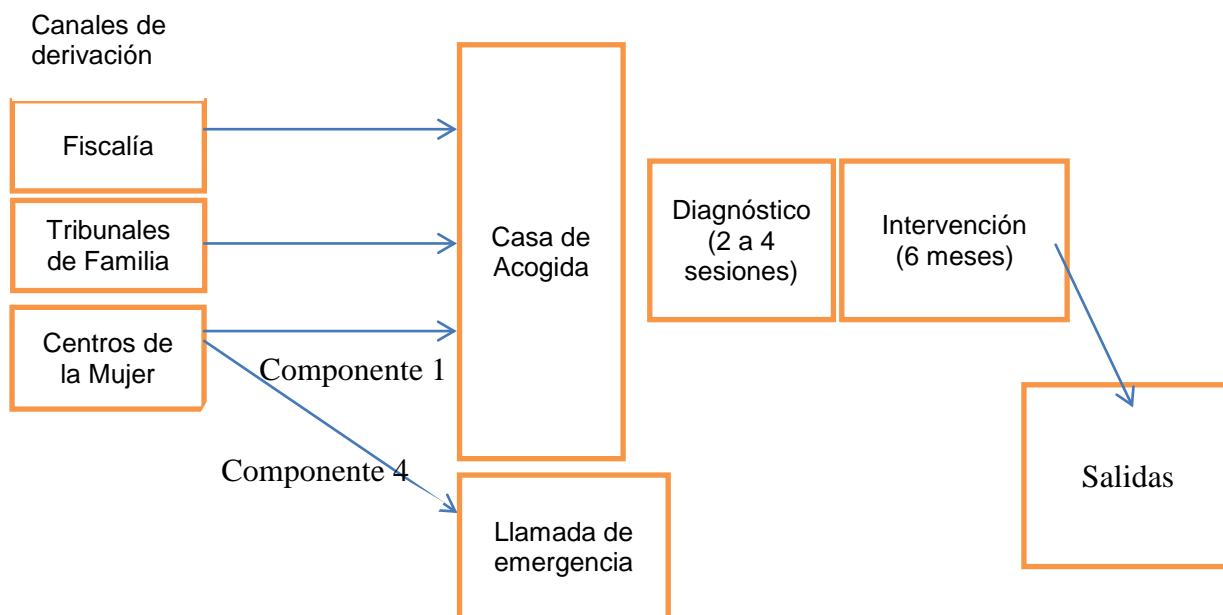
Canales de derivación

Fiscalía

Tribunales de Familia

Centros de la Mujer

Componente 1

Componente 4

Casa de Acogida

Llamada de emergencia

Diagnóstico (2 a 4 sesiones)

Intervención (6 meses)

Salidas